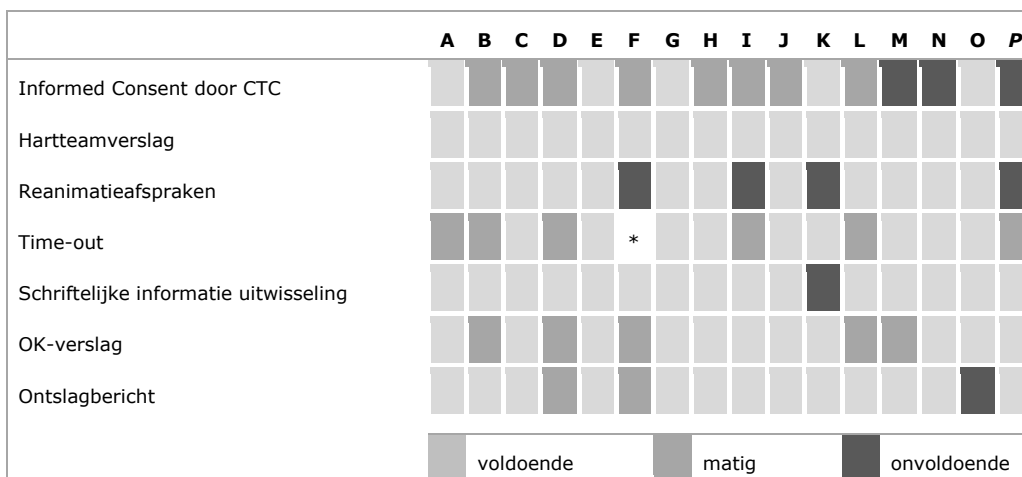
A B C D E F G H I J K L M N O P

Informed Consent door CTC

Hartteamverslag

Reanimatieafspraken

Time-out

*

Schriftelijke informatie uitwisseling

OK-verslag

Ontslagbericht

voldoende

matig

onvoldoende